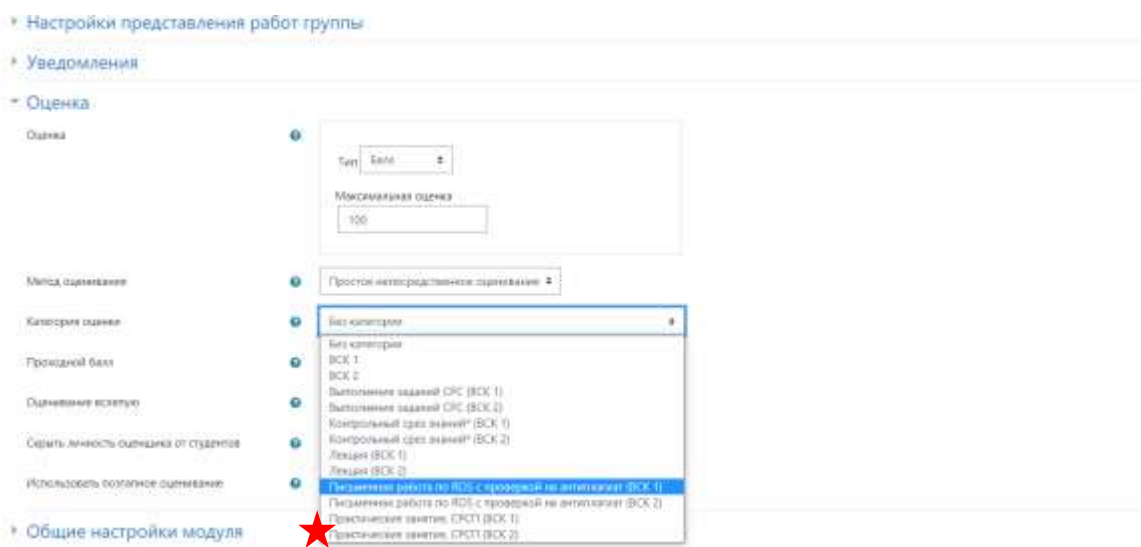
Настройки представления работ группы

Уведомления

Оценка

Оценка

Тип Балл

Максимальная оценка

100

Метод оценивания

Простое непосредственное оценивание

Категория оценки

Без категории

Без категории
ВСК 1
ВСК 2
Выполнение заданий СРС (ВСК 1)
Выполнение заданий СРС (ВСК 2)
Контрольный срез знаний* (ВСК 1)
Контрольный срез знаний* (ВСК 2)
Лекция (ВСК 1)
Лекция (ВСК 2)
Письменная работа по RDS с проверкой на антиплагиат (ВСК 1)
Письменная работа по RDS с проверкой на антиплагиат (ВСК 2)
Практические занятия, СРСП (ВСК 1)
Практические занятия, СРСП (ВСК 2)

Проходной балл

Оценивание вслепую

Скрыть личность оценщика от студентов

Использовать поэтапное оценивание

Общие настройки модуля